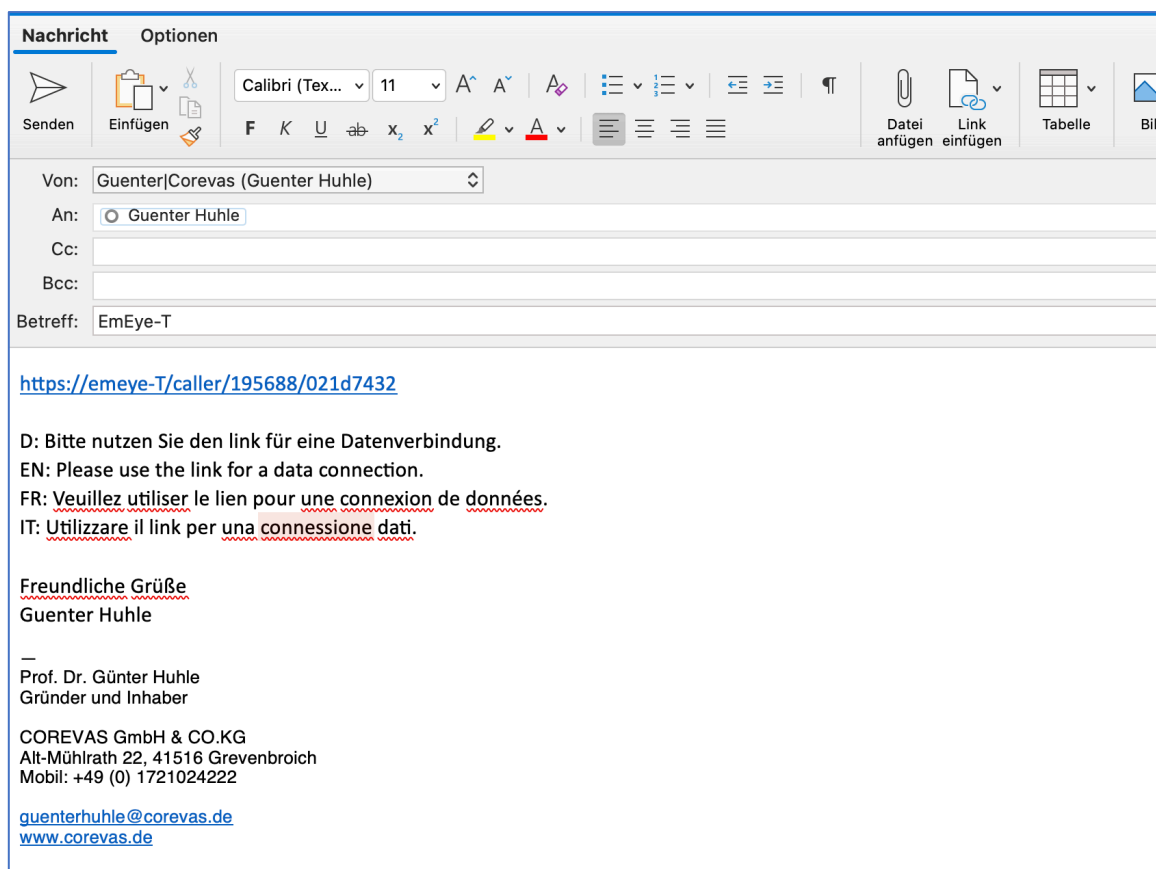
Nachricht Optionen

Senden Einfügen Calibri (Tex... 11 F K U ab $x_2$ $x^2$ Datei anfügen Link einfügen Tabelle Bil

Von: Guenter|Corevas (Guenter Huhle)
An: Guenter Huhle
Cc:
Bcc:
Betreff: EmEye-T

https://emeye-T/caller/195688/021d7432

D: Bitte nutzen Sie den link für eine Datenverbindung.
EN: Please use the link for a data connection.
FR: Veuillez utiliser le lien pour une connexion de données.
IT: Utilizzare il link per una connessione dati.

Freundliche Grüße
Guenter Huhle

—
Prof. Dr. Günter Huhle
Gründer und Inhaber

COREVAS GmbH & CO.KG
Alt-Mühlrath 22, 41516 Grevenbroich
Mobil: +49 (0) 1721024222

guenterhuhle@corevas.de
www.corevas.de